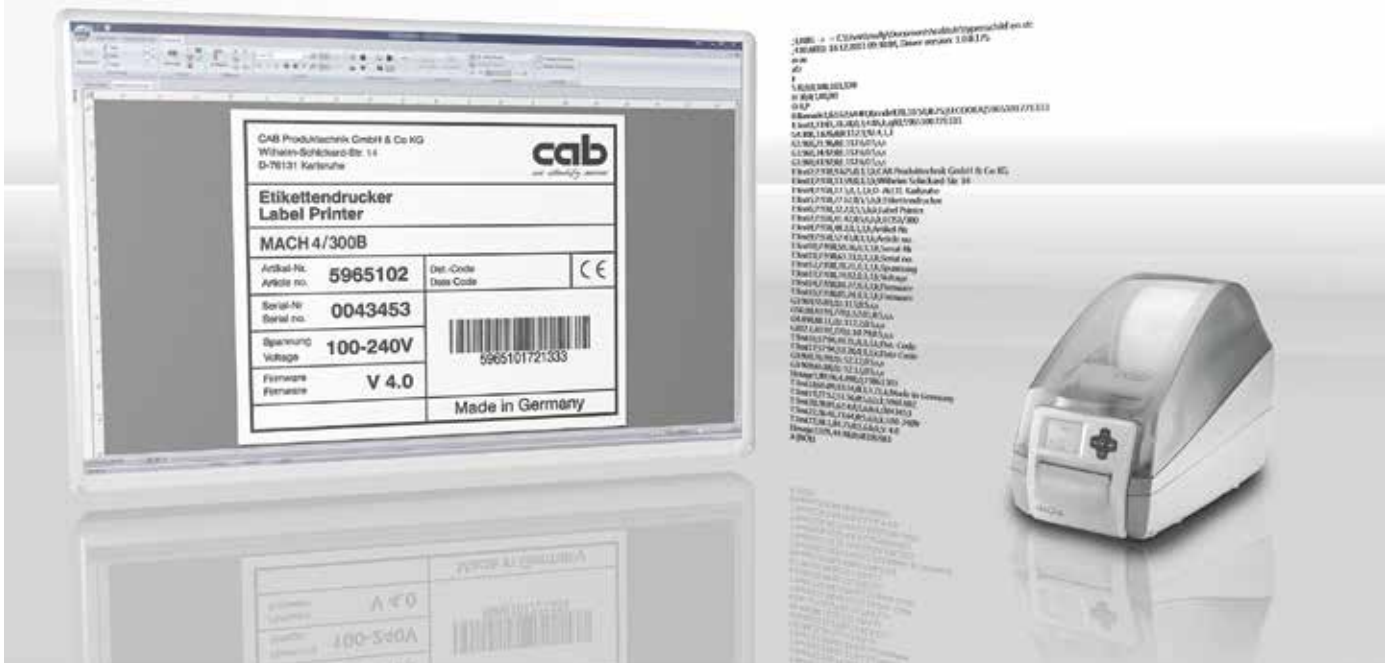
CAB Produkttechnik GmbH & Co KG
Wilhelm-Schickard-Str. 14
D-76131 Karlsruhe

cab

Etikettendrucker
Label Printer

MACH 4/300B

| Artikel-Nr. Article no. | 5965102 | Dat.-Code Date Code | CE |
|---|---|---|---|
| Serial-Nr. Serial no. | 0043453 | | |
| Spannung Voltage | 100-240V | 5965101721333 | |
| Firmware Firmware | V 4.0 | Made in Germany | |

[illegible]